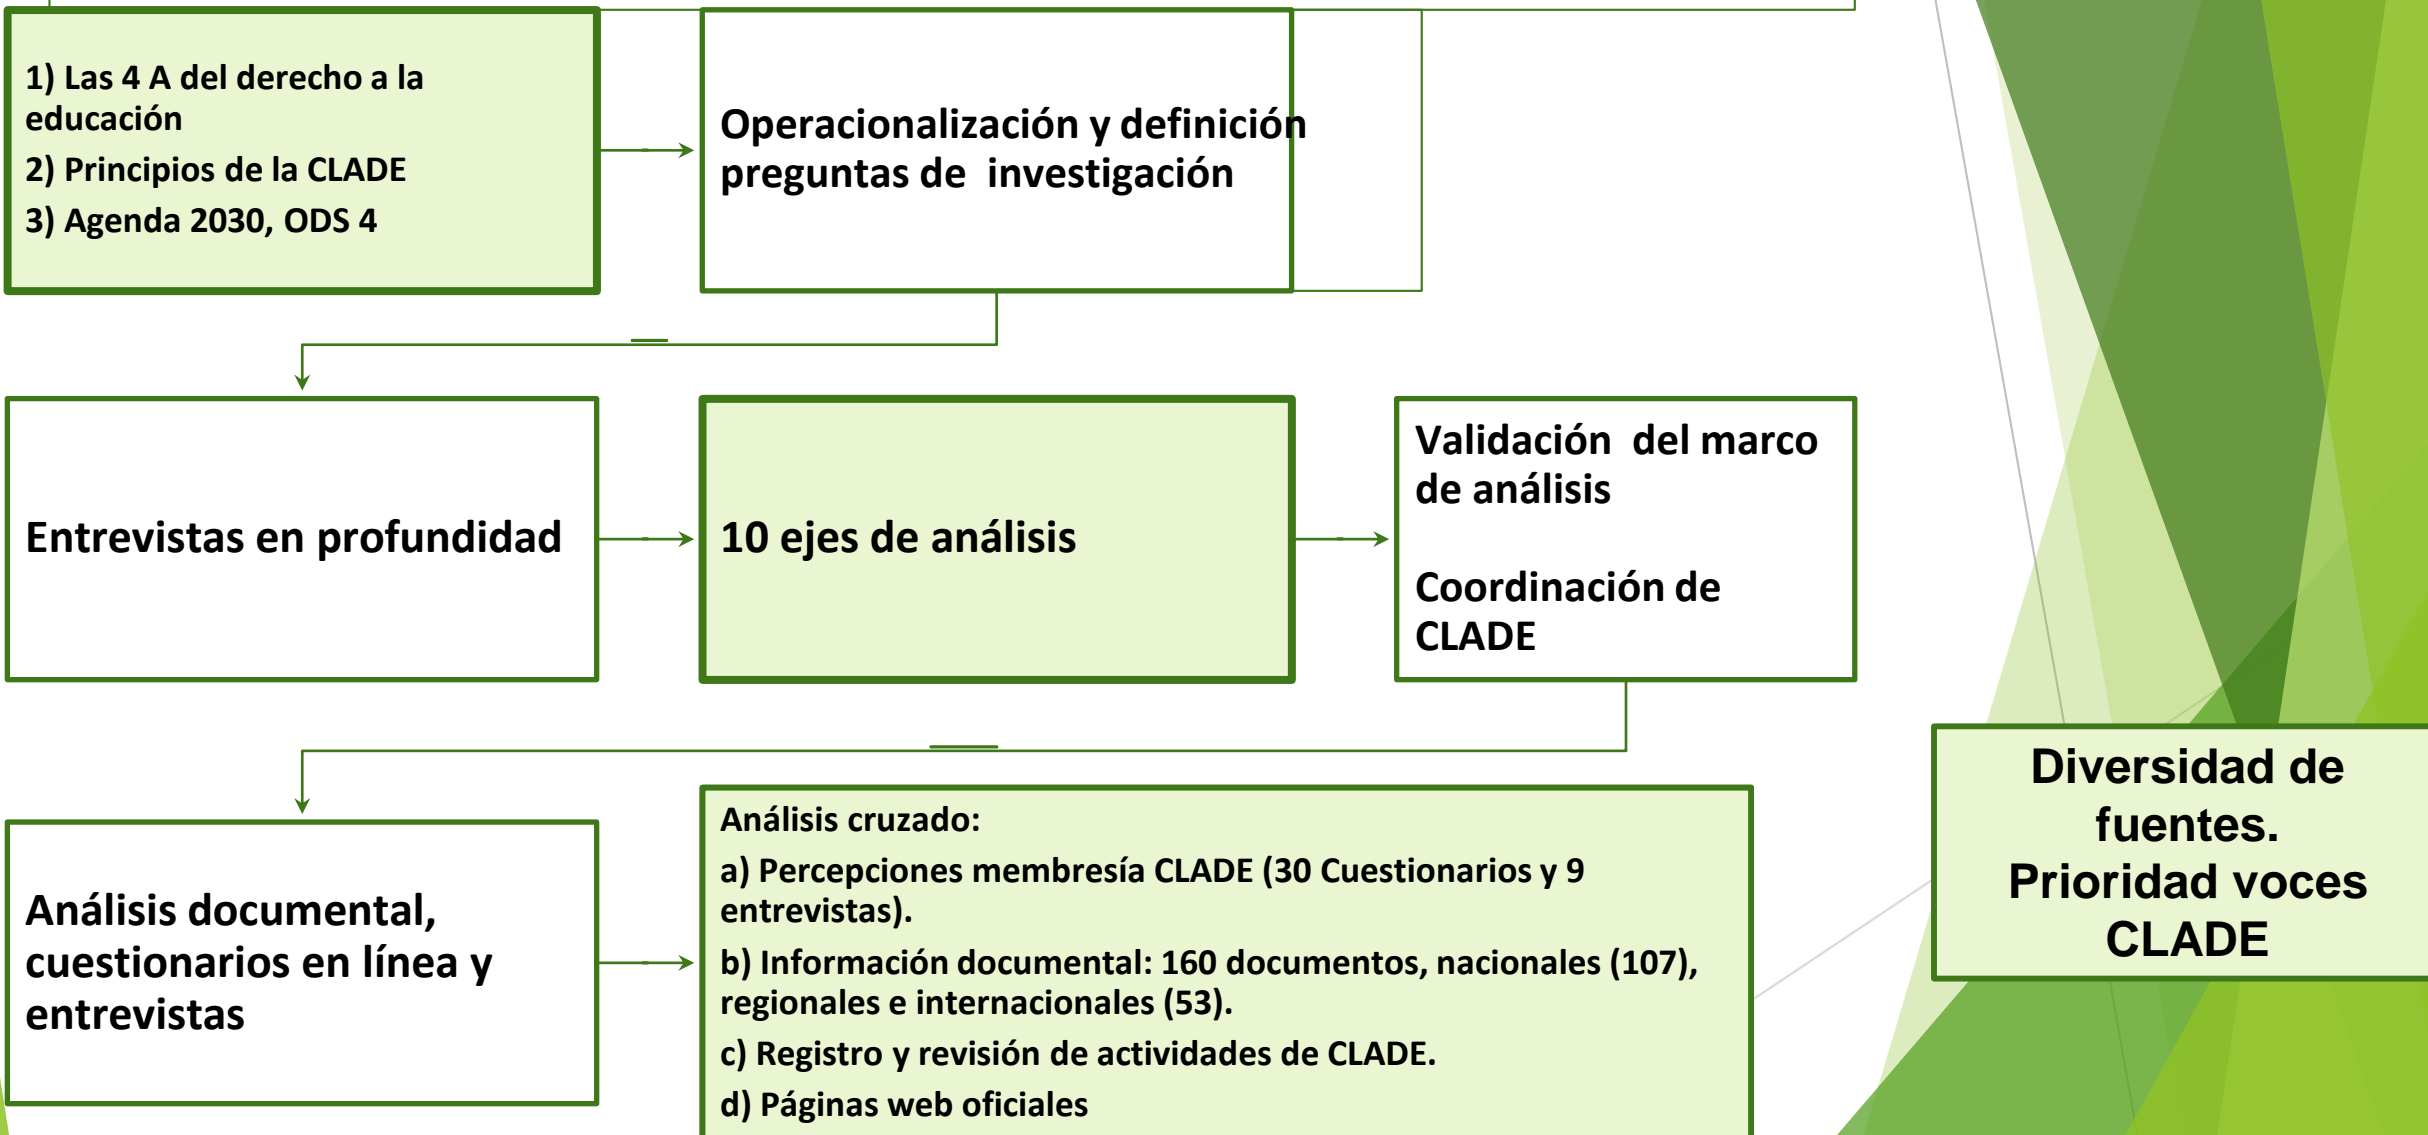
1) Las 4 A del derecho a la educación

2) Principios de la CLADE

3) Agenda 2030, ODS 4

Operacionalización y definición preguntas de investigación

Entrevistas en profundidad

10 ejes de análisis

Validación del marco de análisis

Coordinación de CLADE

Análisis documental, cuestionarios en línea y entrevistas

Análisis cruzado:

a) Percepciones membresía CLADE (30 Cuestionarios y 9 entrevistas).

b) Información documental: 160 documentos, nacionales (107), regionales e internacionales (53).

c) Registro y revisión de actividades de CLADE.

d) Páginas web oficiales

Diversidad de fuentes. Prioridad voces CLADE